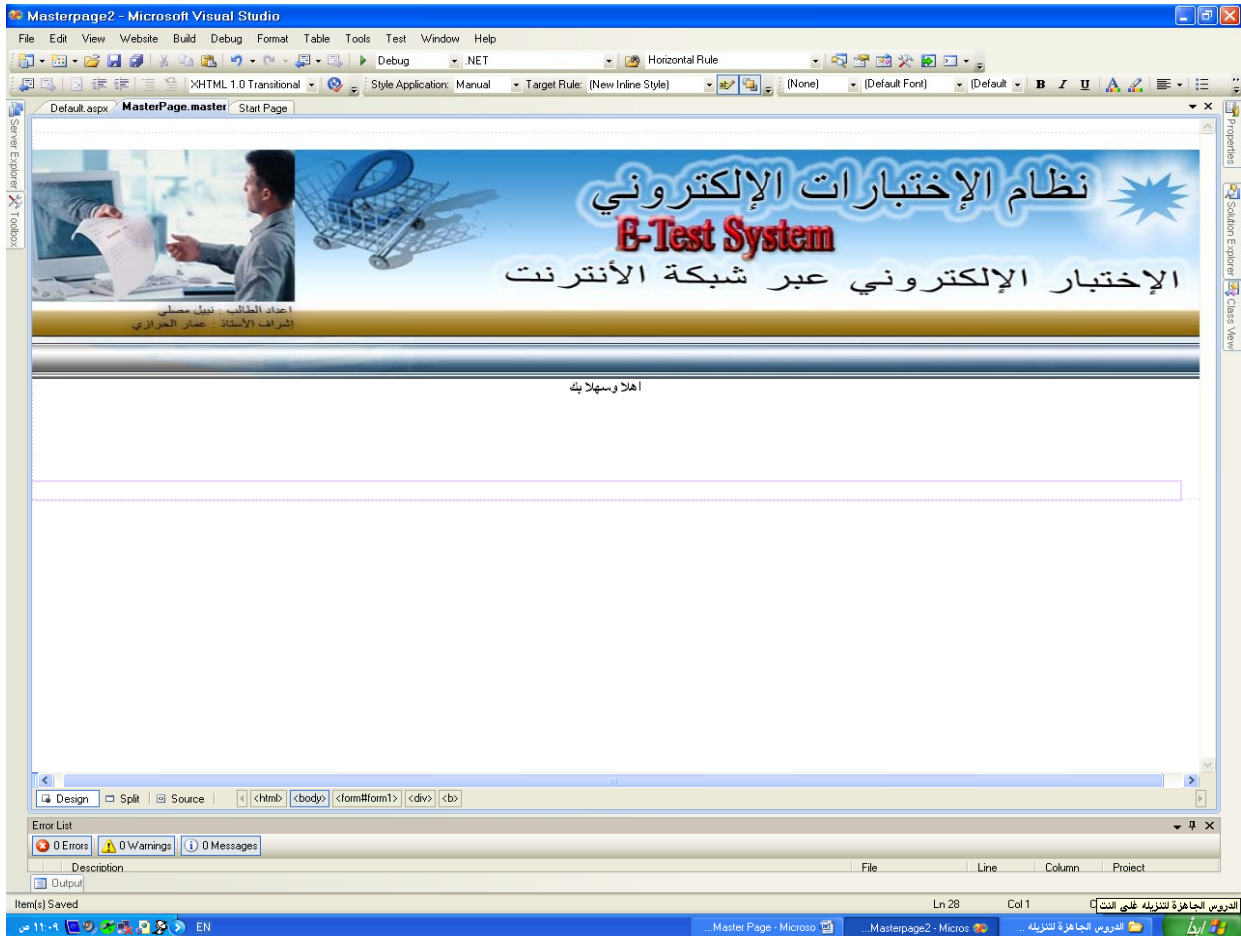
Masterpage2 - Microsoft Visual Studio

File Edit View Website Build Debug Format Table Tools Test Window Help

Debug .NET Horizontal Rule

XHTML 1.0 Transitional Style Application: Manual Target Rule: (New Inline Style) (None) (Default Font) (Default B I U

Server Explorer Toolbox

Default.aspx MasterPage.master Start Page

Properties Solution Explorer Class View

نظام الإختبارات الإلكتروني
E-Test System
الإختبار الإلكتروني عبر شبكة الأنترنت

اعداد الطالب : نبيل مصلي
إشراف الأستاذ : عمار الحرازي

اهلا وسهلا بك

Design Split Source <html> <body> <form#form1> <div> <b>

Error List

0 Errors 0 Warnings 0 Messages

Description File Line Column Project

Output

Item(s) Saved Ln 28 Col 1 C

الدروس الجاهزة لتنزيله على النت

ابدأ الدروس الجاهزة لتنزيله ... Masterpage2 - Micros... Master Page - Microso... EN ١١:٠٩ ص